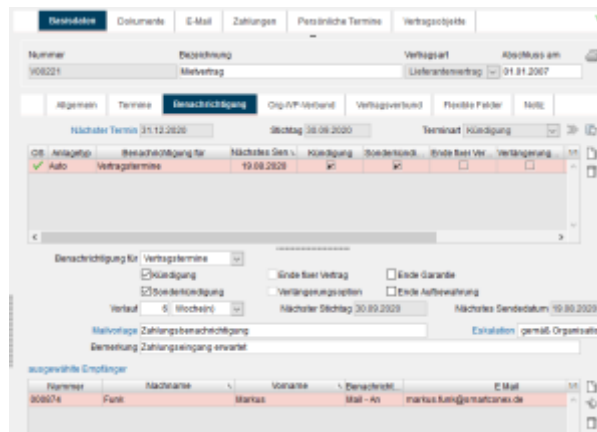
Basisdaten | Dokumente | E-Mail | Zahlungen | Persönliche Termine | Vertragsobjekte

Nummer
V08221

Bezeichnung
Mietvertrag

Vertragsart
Lieferantenvertrag

Abschluss am
01.01.2007

Allgemein | Termine | Benachrichtigung | Org-/VP-Verbund | Vertragsverbund | Flexible Felder | Notiz

Nächster Termin 31.12.2020

Stichtag 30.09.2020

Terminart Kündigung

| OK | Anlagetyp | Benachrichtigung für | Nächstes Sen | Kündigung | Sonderkündi | Ende fixer Ver | Verlängerung |
|---|---|---|---|---|---|---|---|
| ✓ | Auto | Vertragstermine | 19.08.2020 | ☑ | ☑ | ☐ | ☐ |

Benachrichtigung für Vertragstermine

☑ Kündigung
☑ Sonderkündigung
☐ Ende fixer Vertrag
☐ Verlängerungsoptionen
☐ Ende Garantie
☐ Ende Aufbewahrung

Vorlauf 6 Woche(n)

Nächster Stichtag 30.09.2020

Nächstes Sendedatum 19.08.2020

Mailvorlage Zahlungsbenachrichtigung

Eskalation gemäß Organisati

Bemerkung Zahlungseingang erwartet

ausgewählte Empfänger

| Nummer | Nachname | Vorname | Benachricht | E-Mail |
|---|---|---|---|---|
| 808974 | Funk | Markus | Mail - An | markus.funk@smartcones.de |